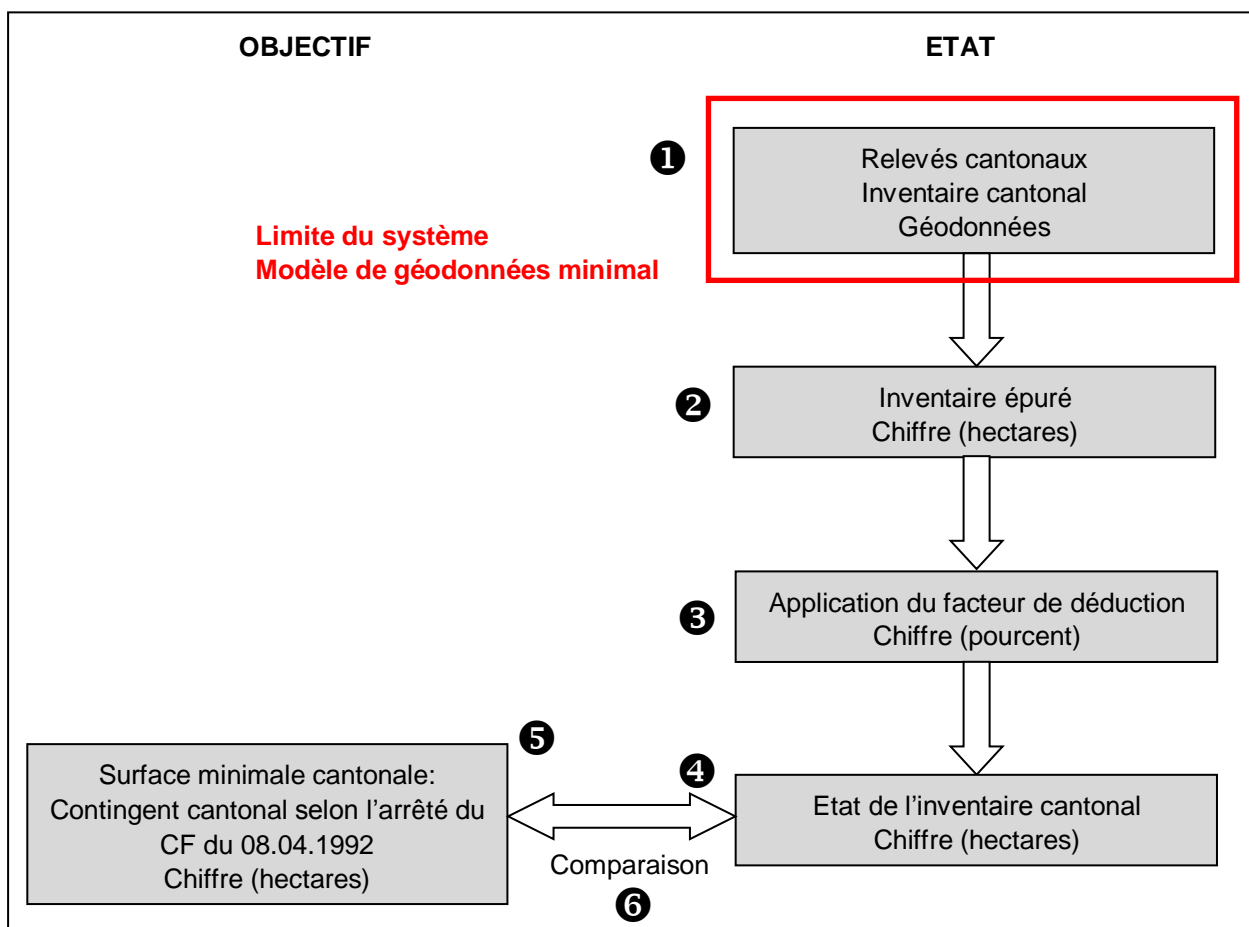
OBJECTIF

ETAT

❶

Relevés cantonaux
Inventaire cantonal
Géodonnées

Limite du système
Modèle de géodonnées minimal

❷

Inventaire épuré
Chiffre (hectares)

❸

Application du facteur de déduction
Chiffre (pourcent)

❺

Surface minimale cantonale:
Contingent cantonal selon l'arrêté du CF du 08.04.1992
Chiffre (hectares)

❹

Etat de l'inventaire cantonal
Chiffre (hectares)

Comparaison

❻